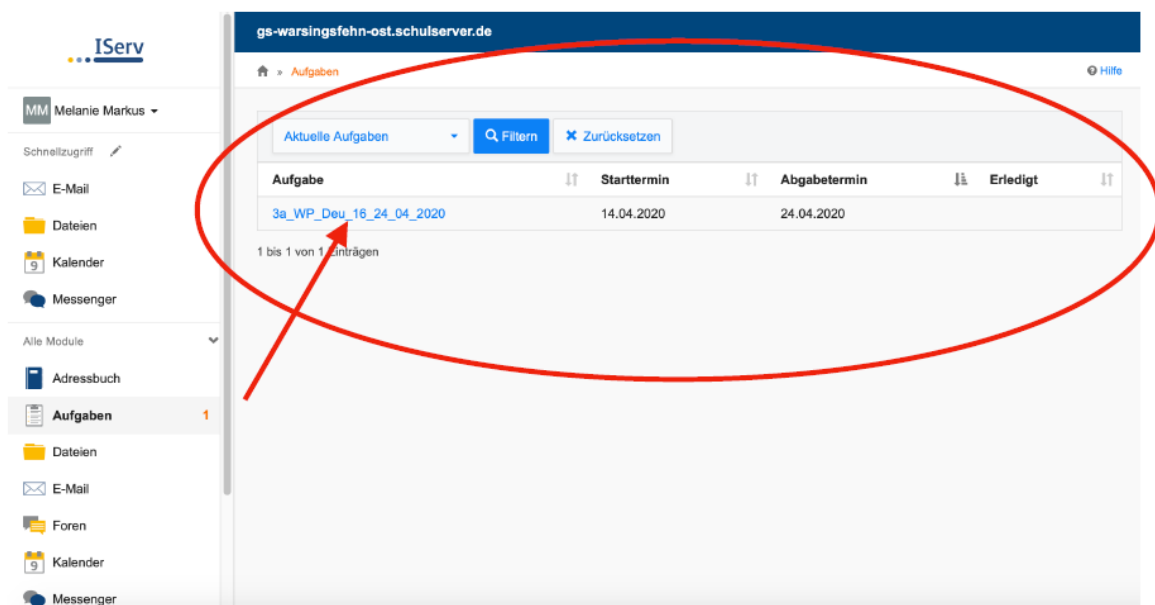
IServ

MM Melanie Markus

Schnellzugriff

E-Mail

Dateien

9 Kalender

Messenger

Alle Module

Adressbuch

Aufgaben 1

Dateien

E-Mail

Foren

9 Kalender

Messenger

gs-warsingsfehn-ost.schulserver.de

» Aufgaben

Hilfe

Aktuelle Aufgaben

Filtern

Zurücksetzen

| Aufgabe | Starttermin | Abgabetermin | Erledigt |
|---|---|---|---|
| 3a_WP_Deu_16_24_04_2020 | 14.04.2020 | 24.04.2020 | |

1 bis 1 von 1 Einträgen